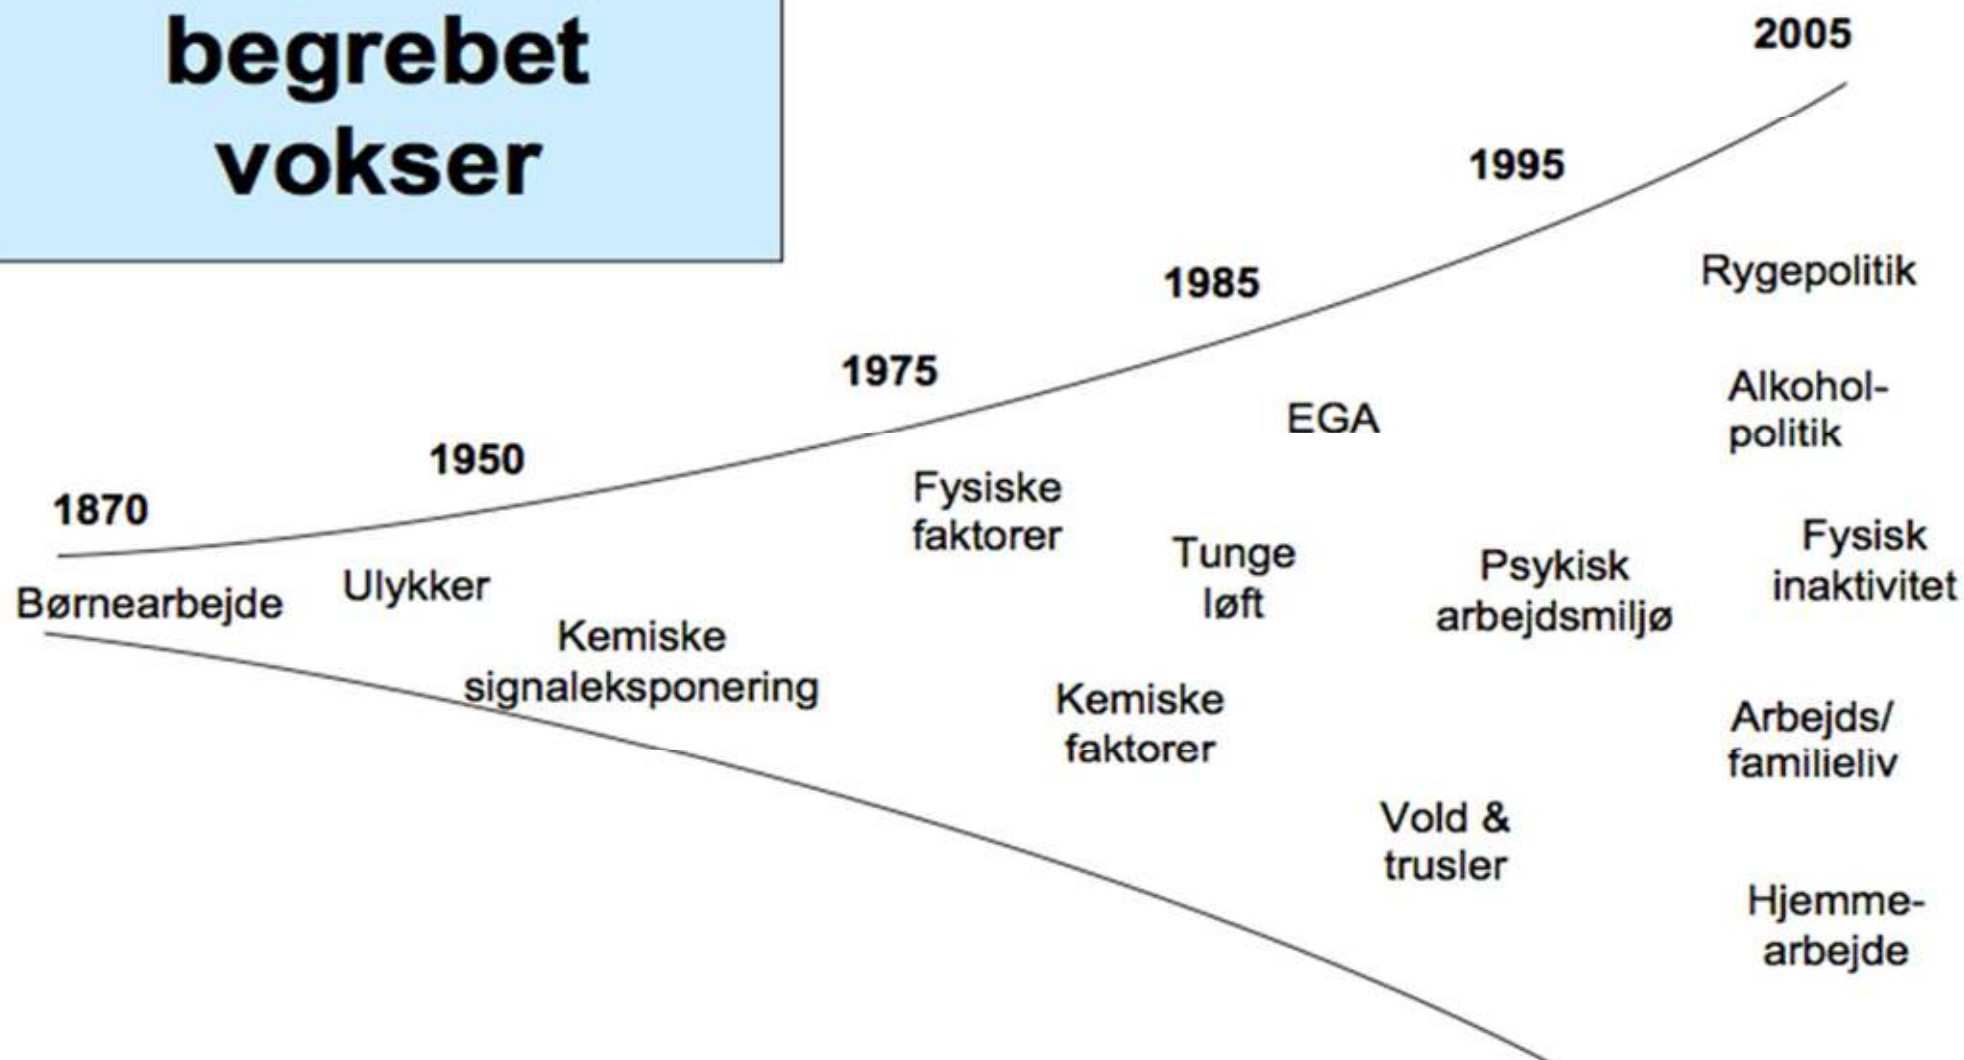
begrebet vokser

2005

1995

1985

1975

1950

1870

Børnearbejde

Ulykker

Kemiske signaleksponering

Fysiske faktorer

Kemiske faktorer

EGA

Tunge løft

Vold & trusler

Psykisk arbejdsmiljø

Rygepolitik

Alkoholpolitik

Fysisk inaktivitet

Arbejds/ familieliv

Hjemmearbejde